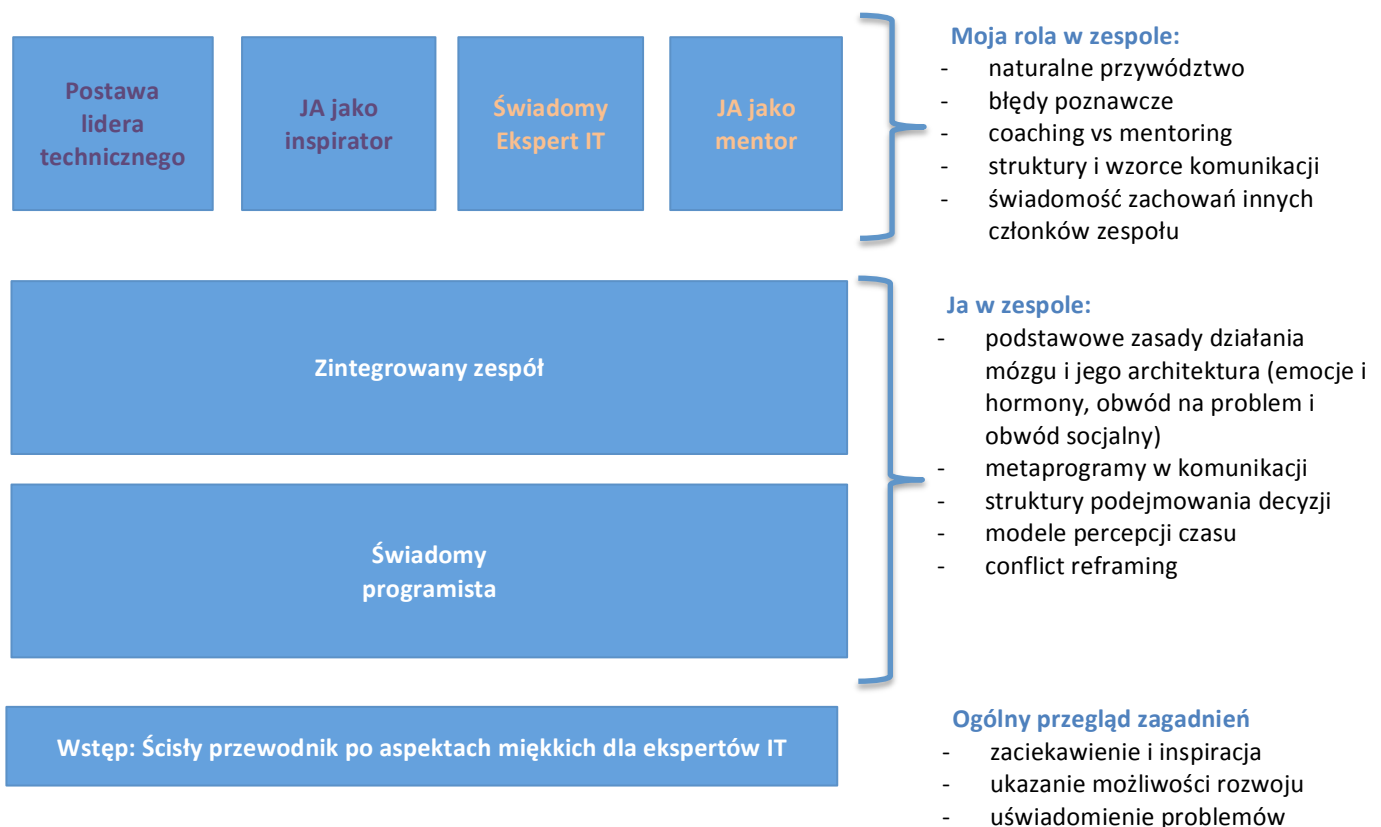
Postawa lidera technicznego

JA jako inspirator

Świadomy Ekspert IT

JA jako mentor

Moja rola w zespole:
- naturalne przywództwo
- błędy poznawcze
- coaching vs mentoring
- struktury i wzorce komunikacji
- świadomość zachowań innych członków zespołu

Zintegrowany zespół

Świadomy programista

Ja w zespole:
- podstawowe zasady działania mózgu i jego architektura (emocje i hormony, obwód na problem i obwód socjalny)
- metaprogramy w komunikacji
- struktury podejmowania decyzji
- modele percepcji czasu
- conflict reframing

Wstęp: Ścisły przewodnik po aspektach miękkich dla ekspertów IT

Ogólny przegląd zagadnień
- zaciekawienie i inspiracja
- ukazanie możliwości rozwoju
- uświadomienie problemów